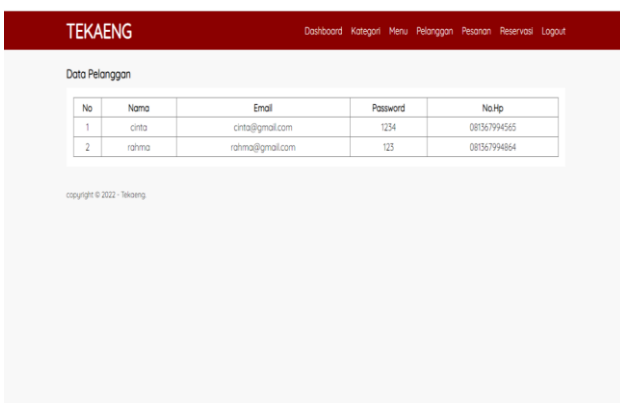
TEKAENG

Dashboard Kategori Menu Pelanggan Pesanan Reservasi Logout

Data Pelanggan

| No | Nama | Email | Password | No.Hp |
|---|---|---|---|---|
| 1 | cinta | cinta@gmail.com | 1234 | 081367994565 |
| 2 | rahma | rahma@gmail.com | 123 | 081367994864 |

copyright © 2022 - Tekaeng.